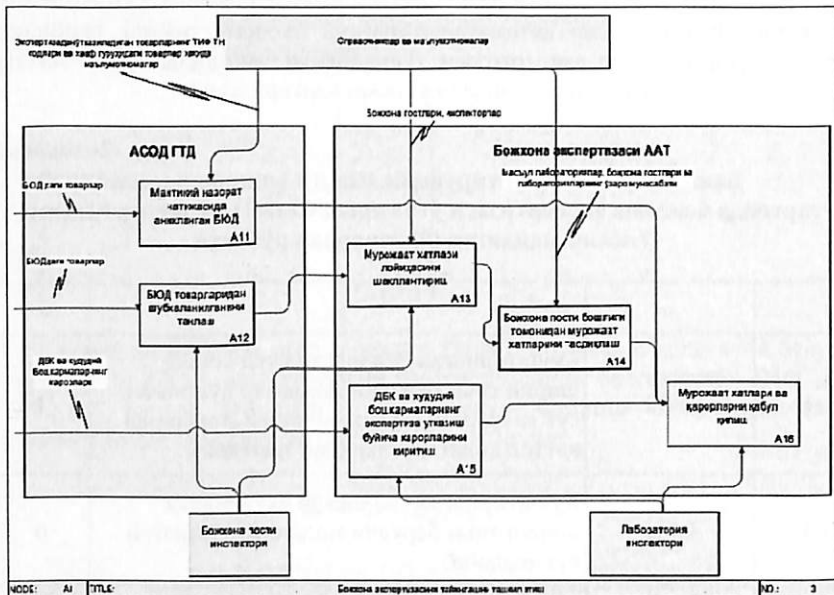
Экспертизадан ўтказиладиган товарларнинг ТИФ ТН кодлари ва хавф гуруҳлари товарлар ҳақида маълумотномалар

Справочниклар ва маълумотномалар

Божхона постлари, инспекторлар

АСОД ГТД

Божхона экспертизаси ААТ

Мақсул лабораториялар, божхона постлари ва лабораториялар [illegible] мунасабати

БЮД даги товарлар

Мантиқий назорат натижасида аниқланган БЮД
A11

БЮДдаги товарлар

Мурожаат хатлари лойиҳасини шакллантириш
A13

БЮД товарларидан шубҳаланилганини танлаш
A12

Божхона пости бошлиғи томонидан мурожаат хатларини тасдиқлаш
A14

ДБК ва худудий бошқармаларнинг қарорлари

ДБК ва худудий бошқармаларнинг экспертиза ўтказиш бўйича қарорларини киритиш
A15

Мурожаат хатлари ва қарорларни қабул қилиш
A16

Божхона пости инспектори

Лаборатория инспектори

NODE: A1 TITLE: Божхона экспертизасини тайинлашни ташкил этиш NO.: 3